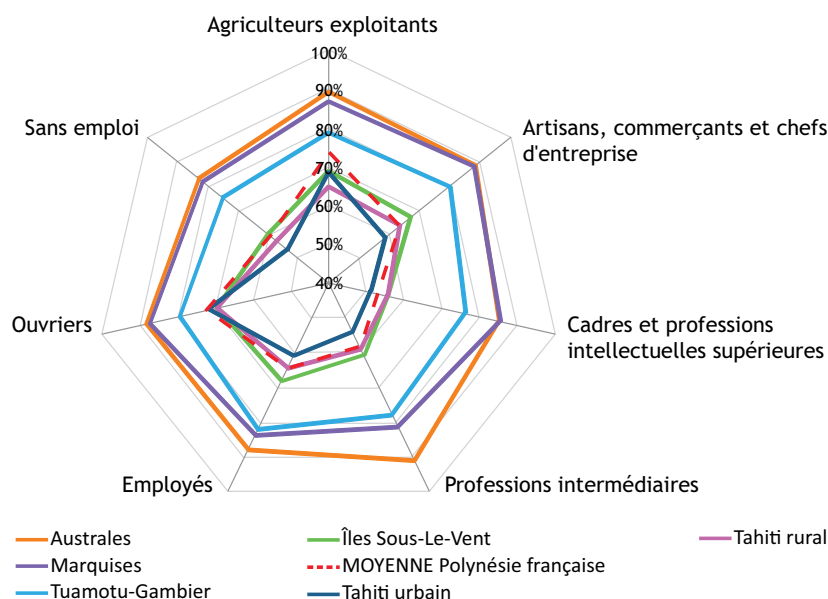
Agriculteurs exploitants

100%
90%
80%
70%
60%
50%
40%

Artisans, commerçants et chefs d'entreprise

Cadres et professions intellectuelles supérieures

Professions intermédiaires

Employés

Ouvriers

Sans emploi

Australes
Marquises
Tuamotu-Gambier
Îles Sous-Le-Vent
MOYENNE Polynésie française
Tahiti urbain
Tahiti rural